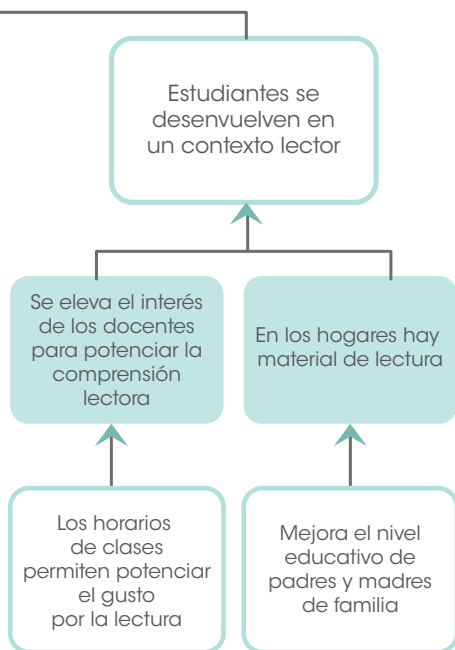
Estudiantes se desenvuelven en un contexto lector

Se eleva el interés de los docentes para potenciar la comprensión lectora

En los hogares hay material de lectura

Los horarios de clases permiten potenciar el gusto por la lectura

Mejora el nivel educativo de padres y madres de familia